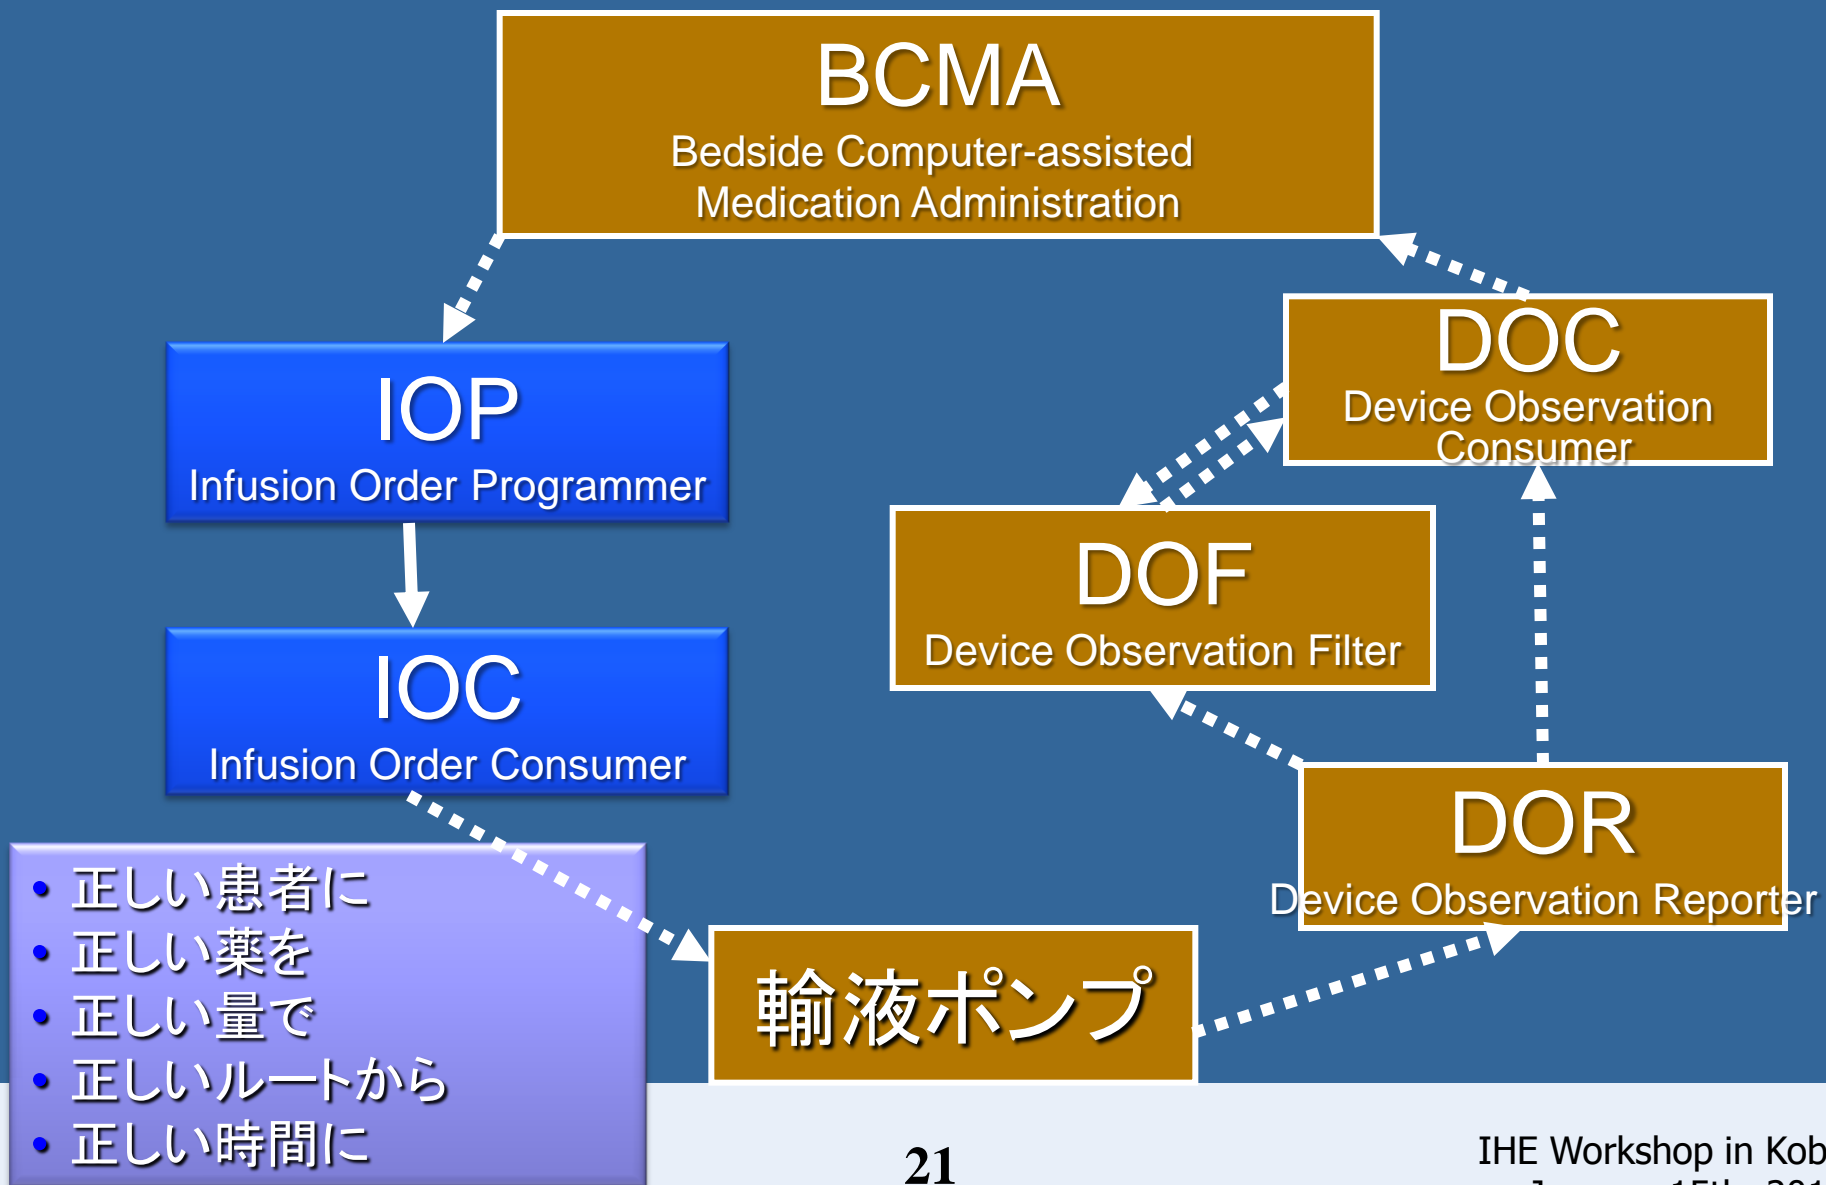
BCMA
Bedside Computer-assisted Medication Administration

IOP
Infusion Order Programmer

IOC
Infusion Order Consumer

DOC
Device Observation Consumer

DOF
Device Observation Filter

DOR
Device Observation Reporter

• 正しい患者に
• 正しい薬を
• 正しい量で
• 正しいルートから
• 正しい時間に

輸液ポンプ

21

IHE Workshop in Kob
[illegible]